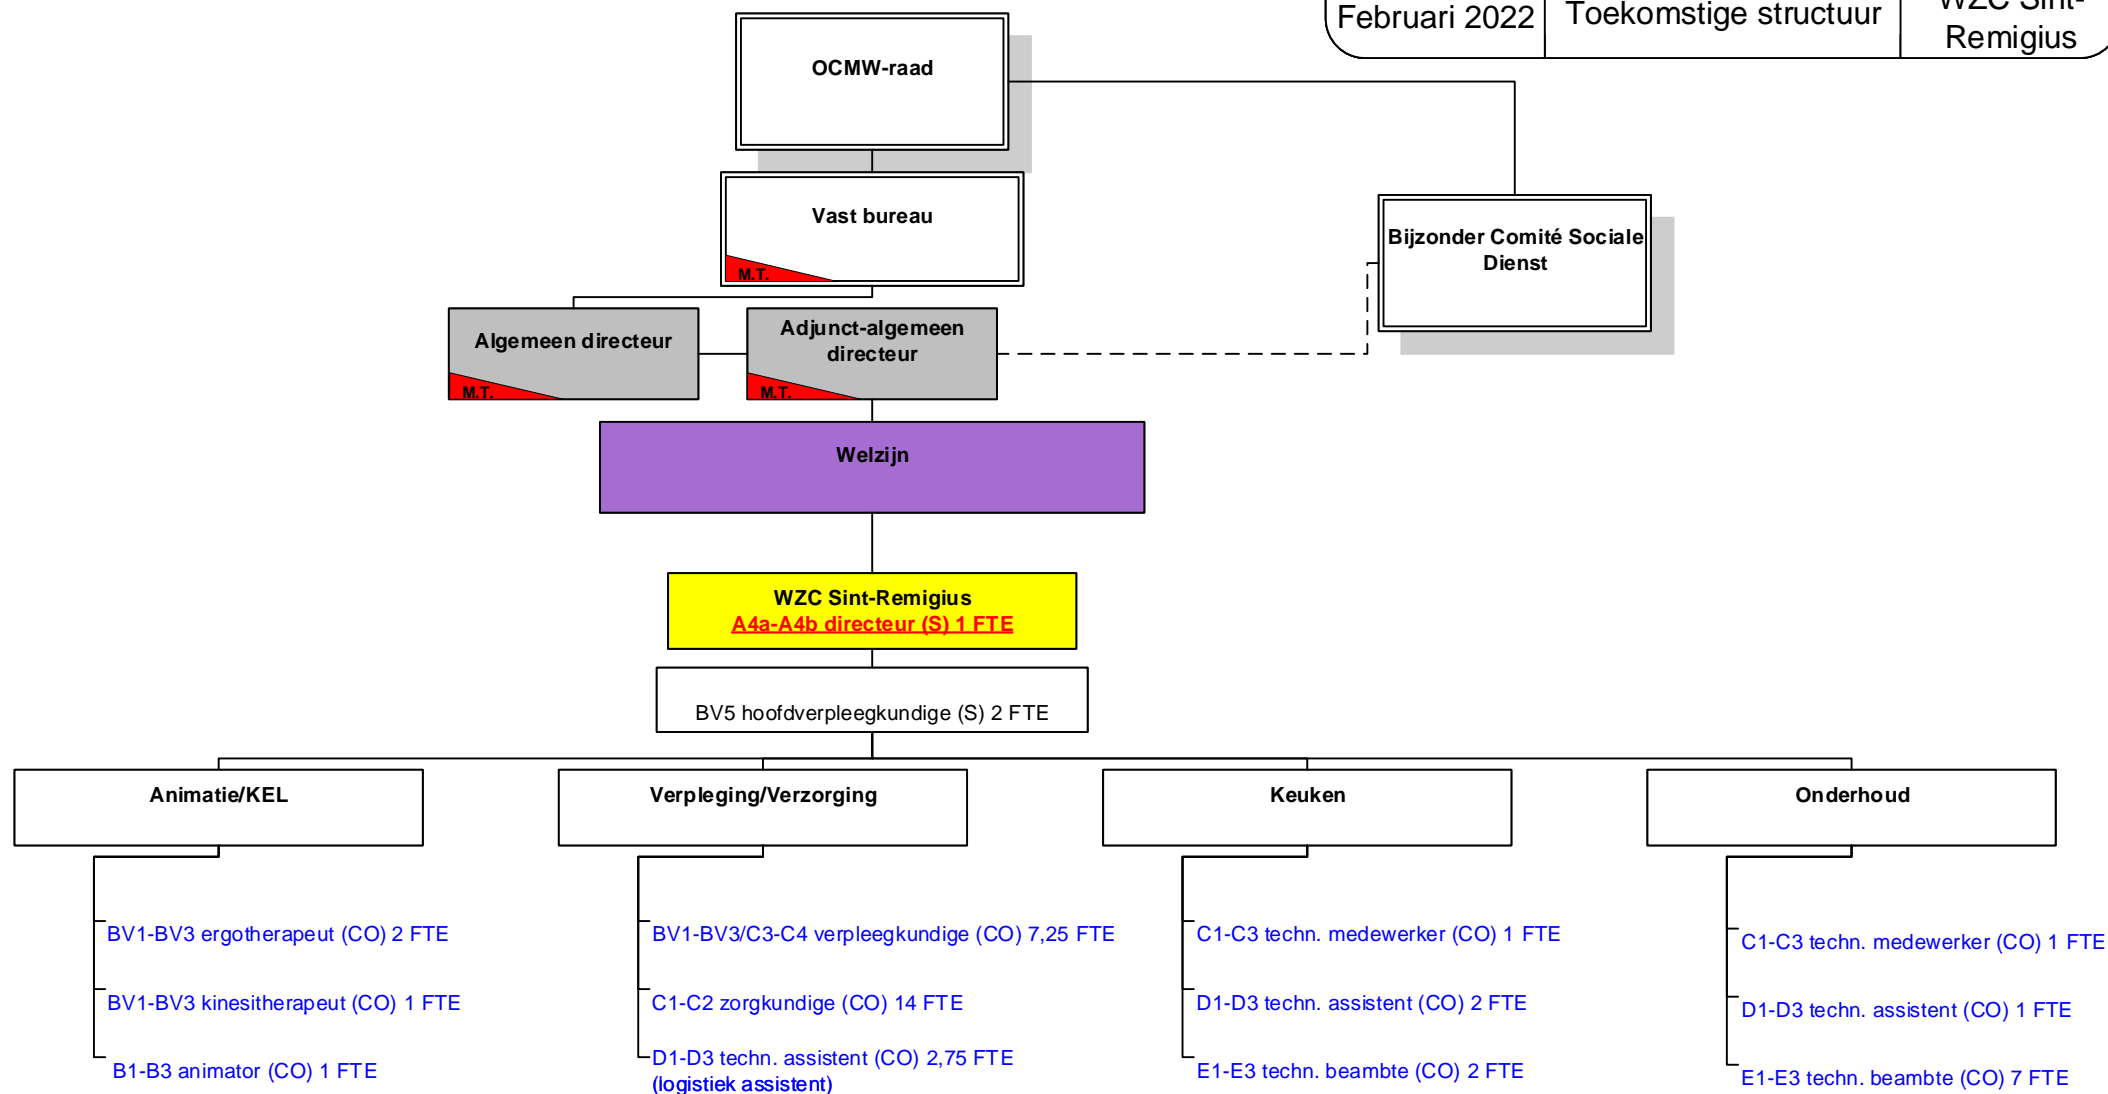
Februari 2022 | Toekomstige structuur | WZC Sint-Remigius

OCMW-raad

Vast bureau
M.T.

Bijzonder Comité Sociale Dienst

Algemeen directeur
M.T.

Adjunct-algemeen directeur
M.T.

Welzijn

WZC Sint-Remigius
A4a-A4b directeur (S) 1 FTE

BV5 hoofdverpleegkundige (S) 2 FTE

Animatie/KEL

BV1-BV3 ergotherapeut (CO) 2 FTE

BV1-BV3 kinesitherapeut (CO) 1 FTE

B1-B3 animator (CO) 1 FTE

Verpleging/Verzorging

BV1-BV3/C3-C4 verpleegkundige (CO) 7,25 FTE

C1-C2 zorgkundige (CO) 14 FTE

D1-D3 techn. assistent (CO) 2,75 FTE
(logistiek assistent)

Keuken

C1-C3 techn. medewerker (CO) 1 FTE

D1-D3 techn. assistent (CO) 2 FTE

E1-E3 techn. beambte (CO) 2 FTE

Onderhoud

C1-C3 techn. medewerker (CO) 1 FTE

D1-D3 techn. assistent (CO) 1 FTE

E1-E3 techn. beambte (CO) 7 FTE